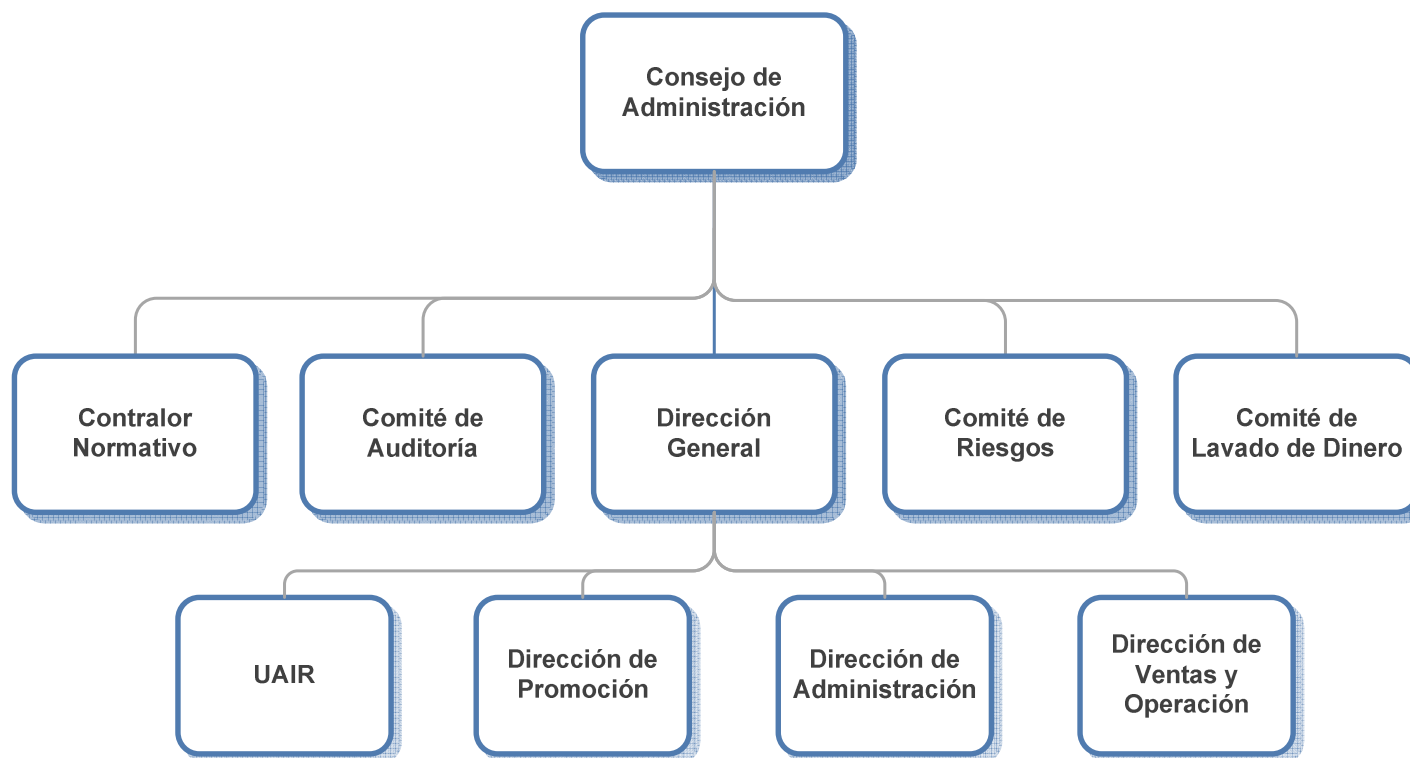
Consejo de Administración

Contralor Normativo

Comité de Auditoría

Dirección General

Comité de Riesgos

Comité de Lavado de Dinero

UAIR

Dirección de Promoción

Dirección de Administración

Dirección de Ventas y Operación